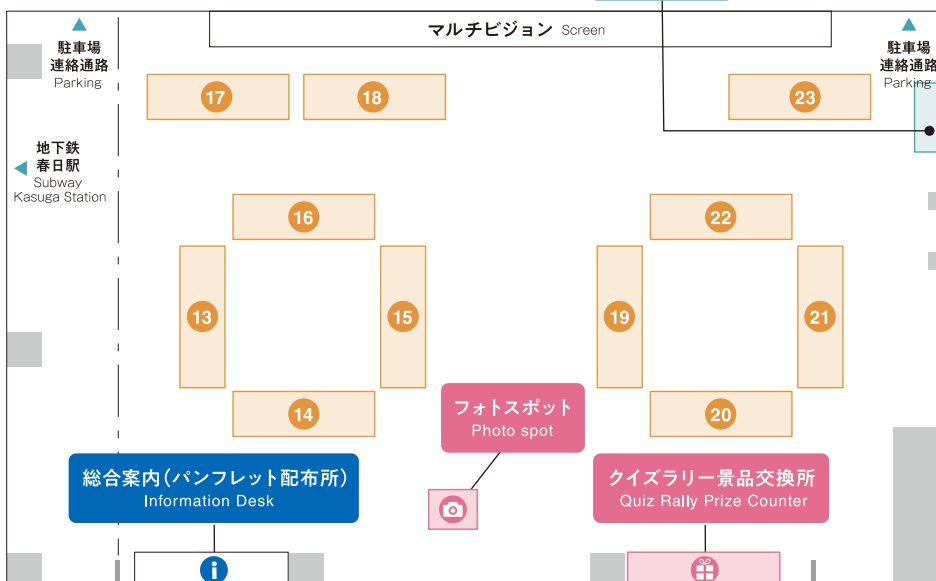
マルチビジョン Screen

駐車場
連絡通路
Parking

駐車場
連絡通路
Parking

地下鉄
春日駅
Subway
Kasuga Station

17
18
23
16
22
13
15
19
21
14
20

フォトスポット
Photo spot

総合案内(パンフレット配布所)
Information Desk

クイズラリー景品交換所
Quiz Rally Prize Counter